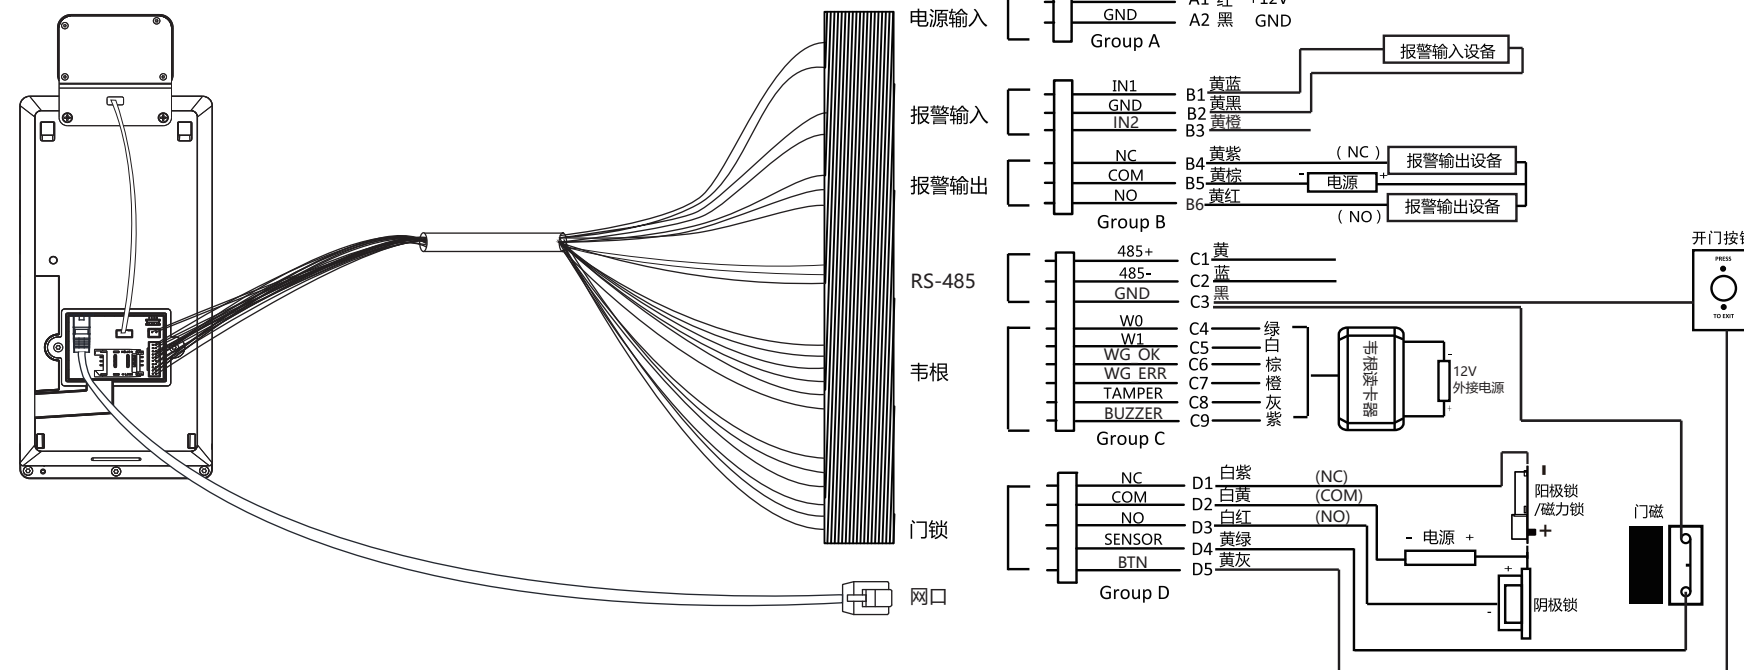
电源输入
GND
A1 红 +12V
A2 黑 GND
Group A
报警输入设备
报警输入
IN1
GND
IN2
B1 黄蓝
B2 黄黑
B3 黄橙
报警输出
NC
COM
NO
B4 黄紫
B5 黄棕
B6 黄红
(NC)
报警输出设备
- 电源 +
(NO)
报警输出设备
Group B
RS-485
485+
485-
GND
C1 黄
C2 蓝
C3 黑
开门按钮
PRESS
TO EXIT
韦根
W0
W1
WG_OK
WG_ERR
TAMPER
BUZZER
C4 绿
C5 白
C6 棕
C7 橙
C8 灰
C9 紫
韦根读卡器
12V
外接电源
Group C
门锁
NC
COM
NO
SENSOR
BTN
D1 白紫
D2 白黄
D3 白红
D4 黄绿
D5 黄灰
(NC)
(COM)
(NO)
- 电源 +
阳极锁
/磁力锁
门磁
阴极锁
Group D
网口